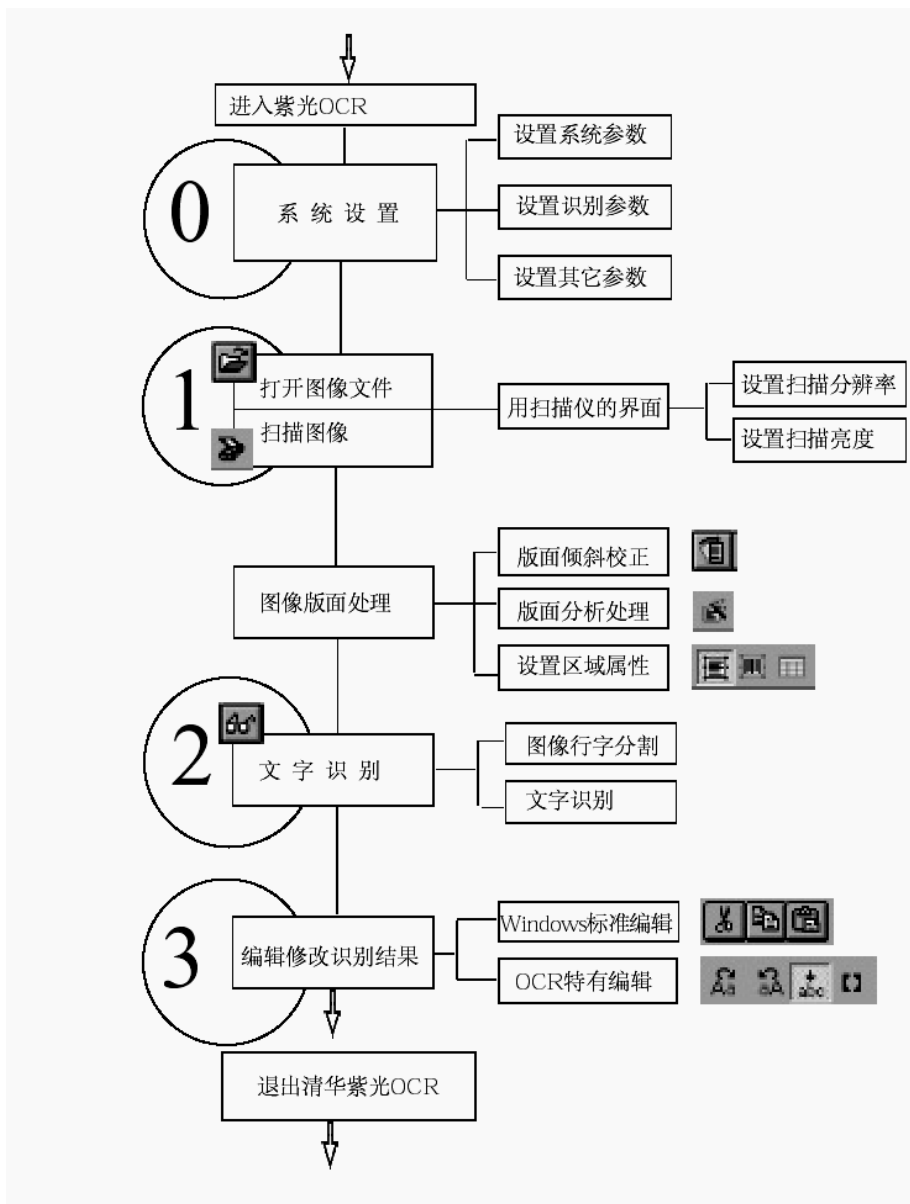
进入紫光OCR

0

系 统 设 置

设置系统参数

设置识别参数

设置其它参数

1

打开图像文件

扫描图像

用扫描仪的界面

设置扫描分辨率

设置扫描亮度

图像版面处理

版面倾斜校正

版面分析处理

设置区域属性

2

文 字 识 别

图像行字分割

文字识别

3

编辑修改识别结果

Windows标准编辑

OCR特有编辑

退出清华紫光OCR